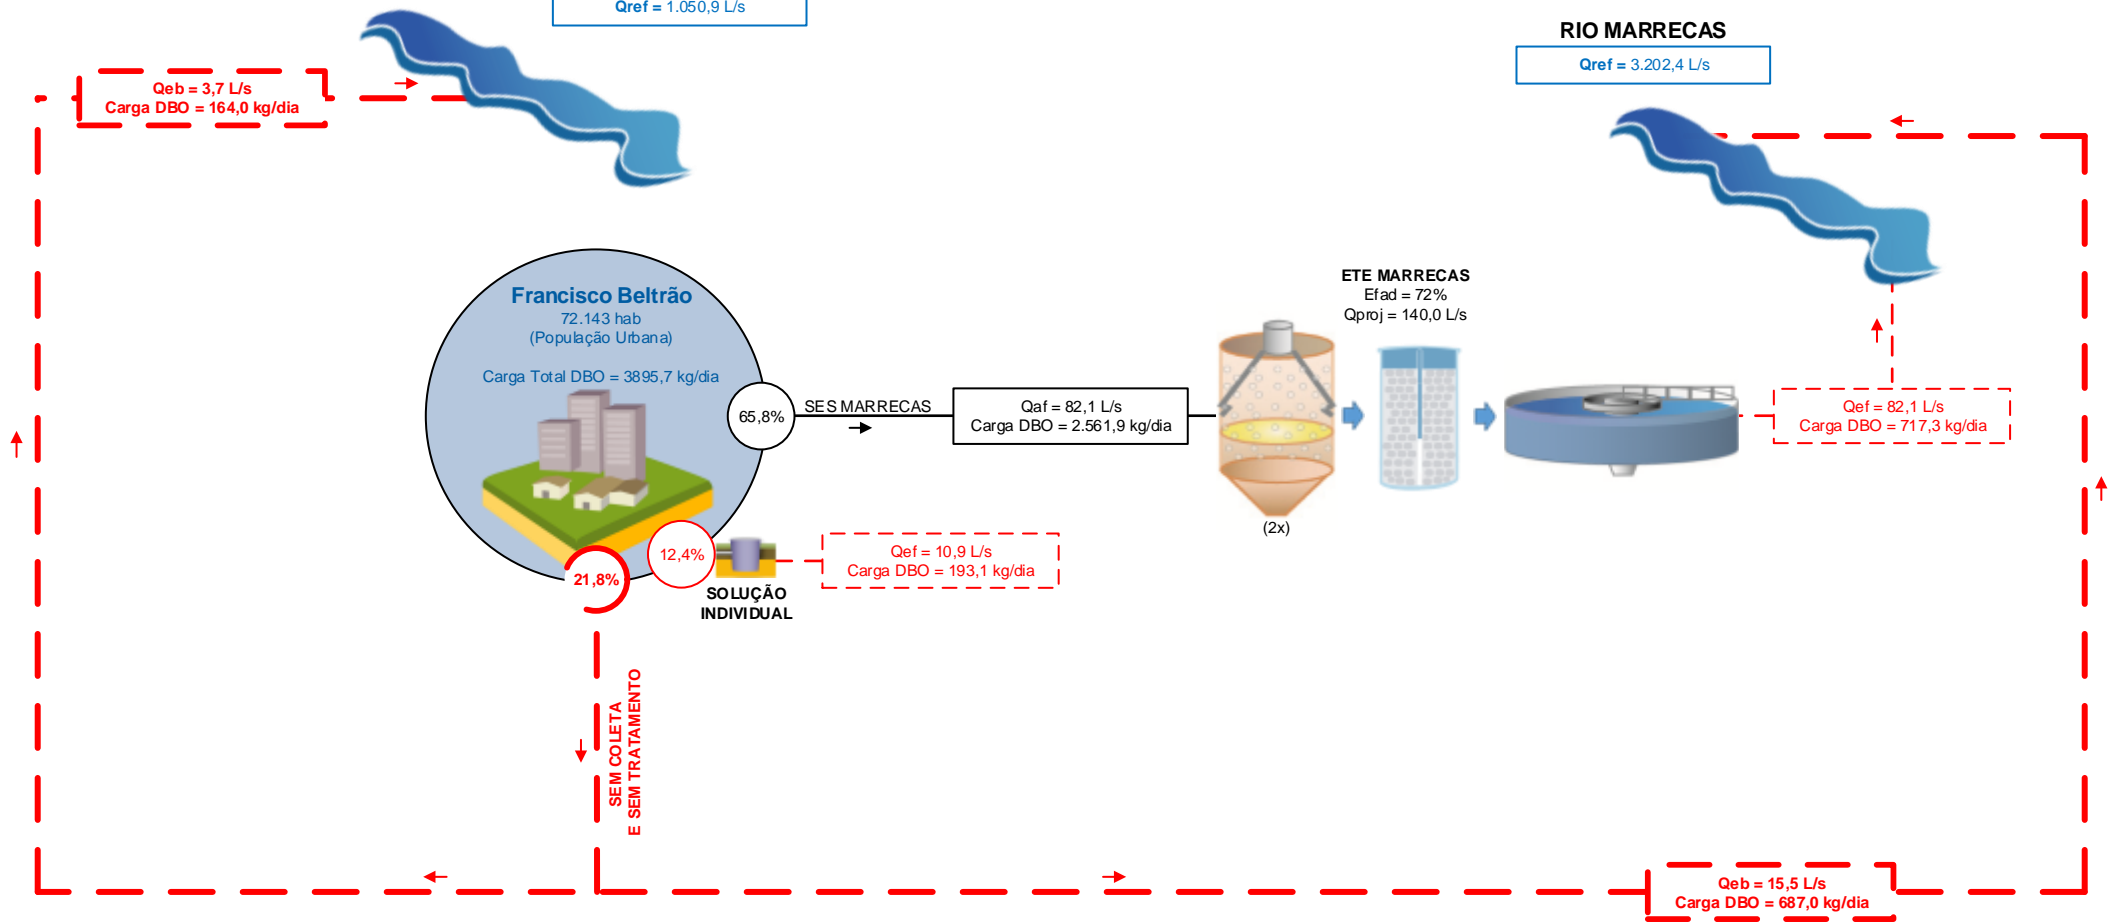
Qref = 1.050,9 L/s

Qeb = 3,7 L/s
Carga DBO = 164,0 kg/dia

RIO MARRECAS
Qref = 3.202,4 L/s

Francisco Beltrão
72.143 hab
(População Urbana)
Carga Total DBO = 3895,7 kg/dia

65,8%
SES MARRECAS

Qaf = 82,1 L/s
Carga DBO = 2.561,9 kg/dia

ETE MARRECAS
Efad = 72%
Qproj = 140,0 L/s

(2x)

Qef = 82,1 L/s
Carga DBO = 717,3 kg/dia

12,4%
21,8%
SOLUÇÃO INDIVIDUAL

Qef = 10,9 L/s
Carga DBO = 193,1 kg/dia

SEM COLETA
E SEM TRATAMENTO

Qeb = 15,5 L/s
Carga DBO = 687,0 kg/dia